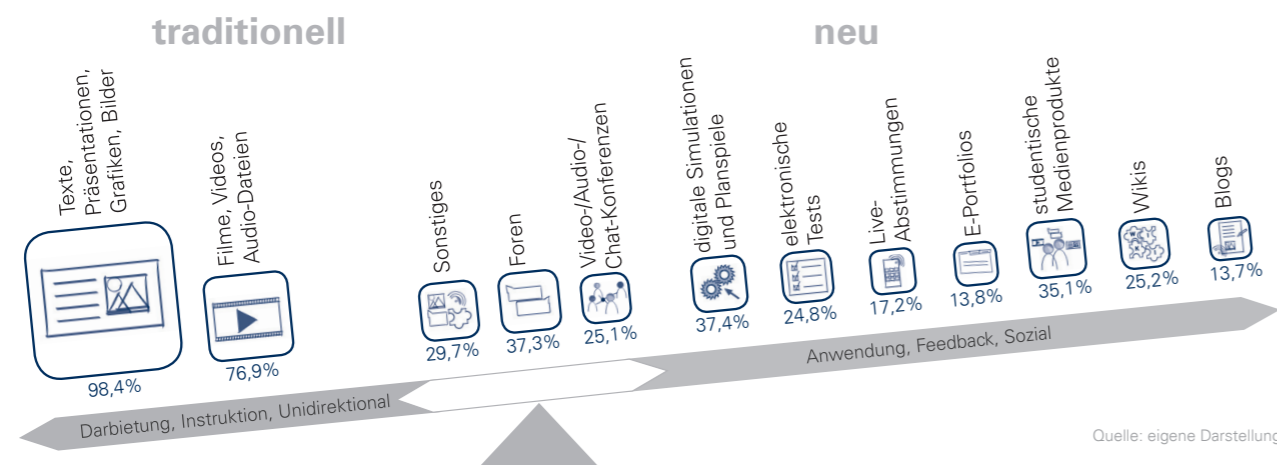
traditionell

neu

Texte, Präsentationen, Grafiken, Bilder
98,4%

Filme, Videos, Audio-Dateien
76,9%

Sonstiges
29,7%

Foren
37,3%

Video-/Audio-/ Chat-Konferenzen
25,1%

digitale Simulationen und Planspiele
37,4%

elektronische Tests
24,8%

Live-Abstimmungen
17,2%

E-Portfolios
13,8%

studentische Medienprodukte
35,1%

Wikis
25,2%

Blogs
13,7%

Anwendung, Feedback, Sozial

Darbietung, Instruktion, Unidirektional

Quelle: eigene Darstellung